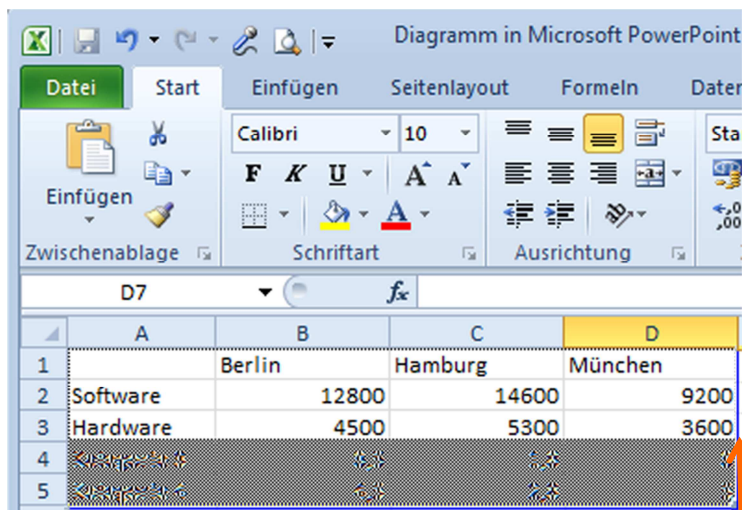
Diagramm in Microsoft PowerPoint

Datei | Start | Einfügen | Seitenlayout | Formeln | Dater

Einfügen
Zwischenablage

Calibri | 10
F K U A A
Schriftart

Ausrichtung

Sta

D7 | $f_x$

|   | A | B | C | D |
|---|---|---|---|---|
| 1 |  | Berlin | Hamburg | München |
| 2 | Software | 12800 | 14600 | 9200 |
| 3 | Hardware | 4500 | 5300 | 3600 |
| 4 | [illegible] | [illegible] | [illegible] | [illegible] |
| 5 | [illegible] | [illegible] | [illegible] | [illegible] |